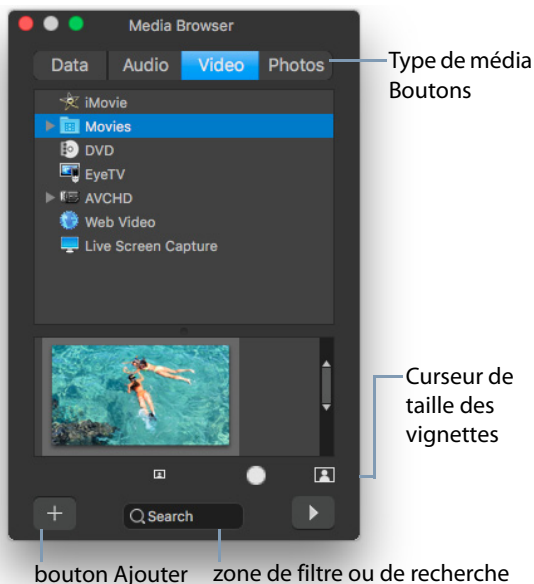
Media Browser

Data
Audio
Video
Photos

Type de média Boutons

iMovie
Movies
DVD
EyeTV
AVCHD
Web Video
Live Screen Capture

Curseur de taille des vignettes

+
Search

bouton Ajouter
zone de filtre ou de recherche